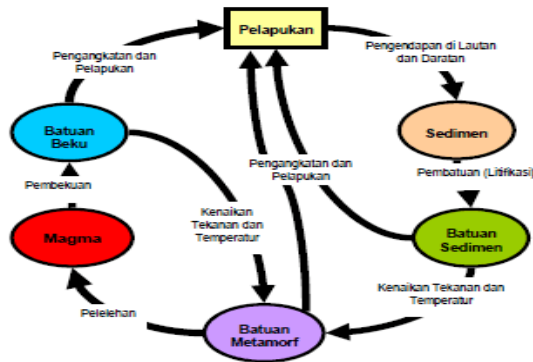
Pelapukan

Pengangkatan dan Pelapukan

Pengendapan di Lautan dan Daratan

Batuan Beku

Sedimen

Pengangkatan dan Pelapukan

Pembekuan

Pembatuan (Litifikasi)

Kenaikan Tekanan dan Temperatur

Magma

Batuan Sedimen

Kenaikan Tekanan dan Temperatur

Pelelehan

Batuan Metamorf